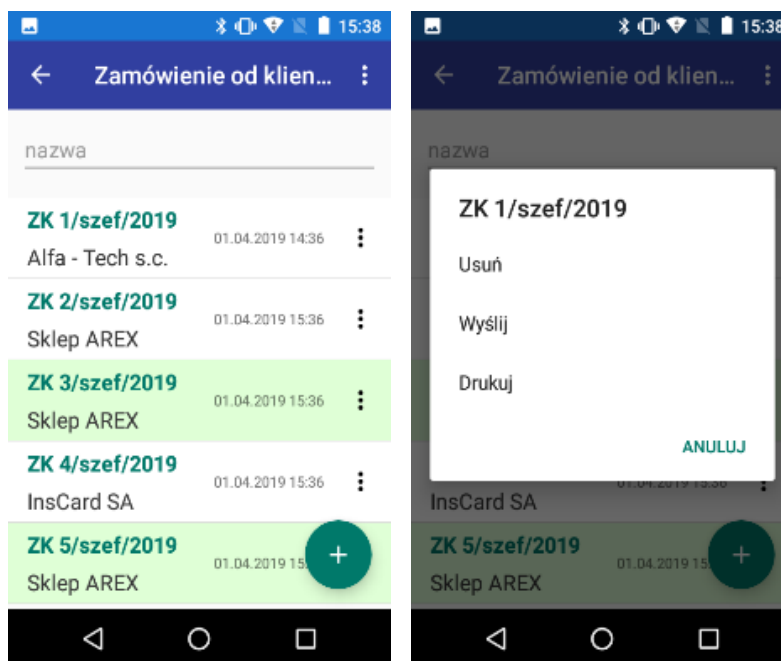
15:38

Zamówienie od klien...

nazwa

ZK 1/szef/2019
Alfa - Tech s.c.
01.04.2019 14:36

ZK 2/szef/2019
Sklep AREX
01.04.2019 15:36

ZK 3/szef/2019
Sklep AREX
01.04.2019 15:36

ZK 4/szef/2019
InsCard SA
01.04.2019 15:36

ZK 5/szef/2019
Sklep AREX
01.04.2019 15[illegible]

+

15:38

Zamówienie od klien...

nazwa

ZK 1/szef/2019

Usuń

Wyślij

Drukuj

ANULUJ

InsCard SA
01.04.2019 15:36

ZK 5/szef/2019
Sklep AREX
01.04.2019 15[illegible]

+